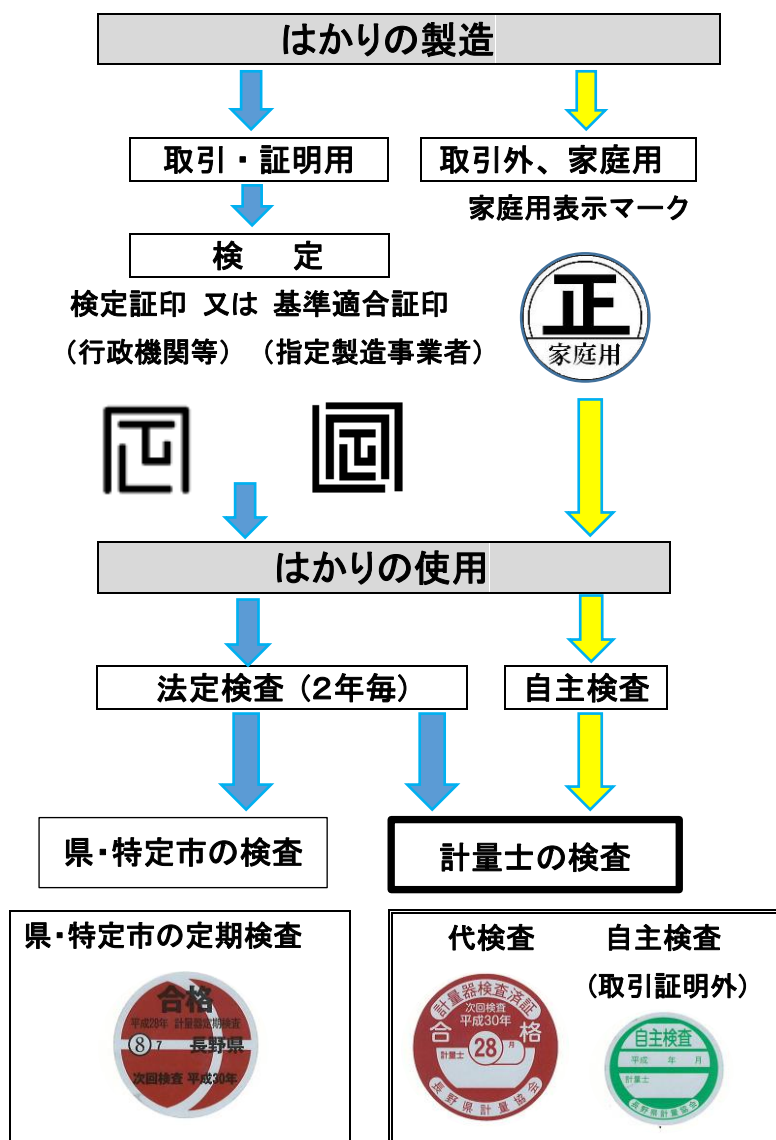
はかりの製造

取引・証明用

取引外、家庭用

家庭用表示マーク

検　定

検定証印 又は 基準適合証印
（行政機関等） （指定製造事業者）

正
家庭用

はかりの使用

法定検査（2年毎）

自主検査

県・特定市の検査

計量士の検査

県・特定市の定期検査

合格
平成28年 計量器定期検査
⑧7 長野県
次回検査 平成30年

代検査

自主検査

（取引証明外）

計量器検査済証
次回検査
平成30年
合 格
計量士 28 月
長野県計量協会

自主検査
平成 年 月
計量士
長野県計量協会